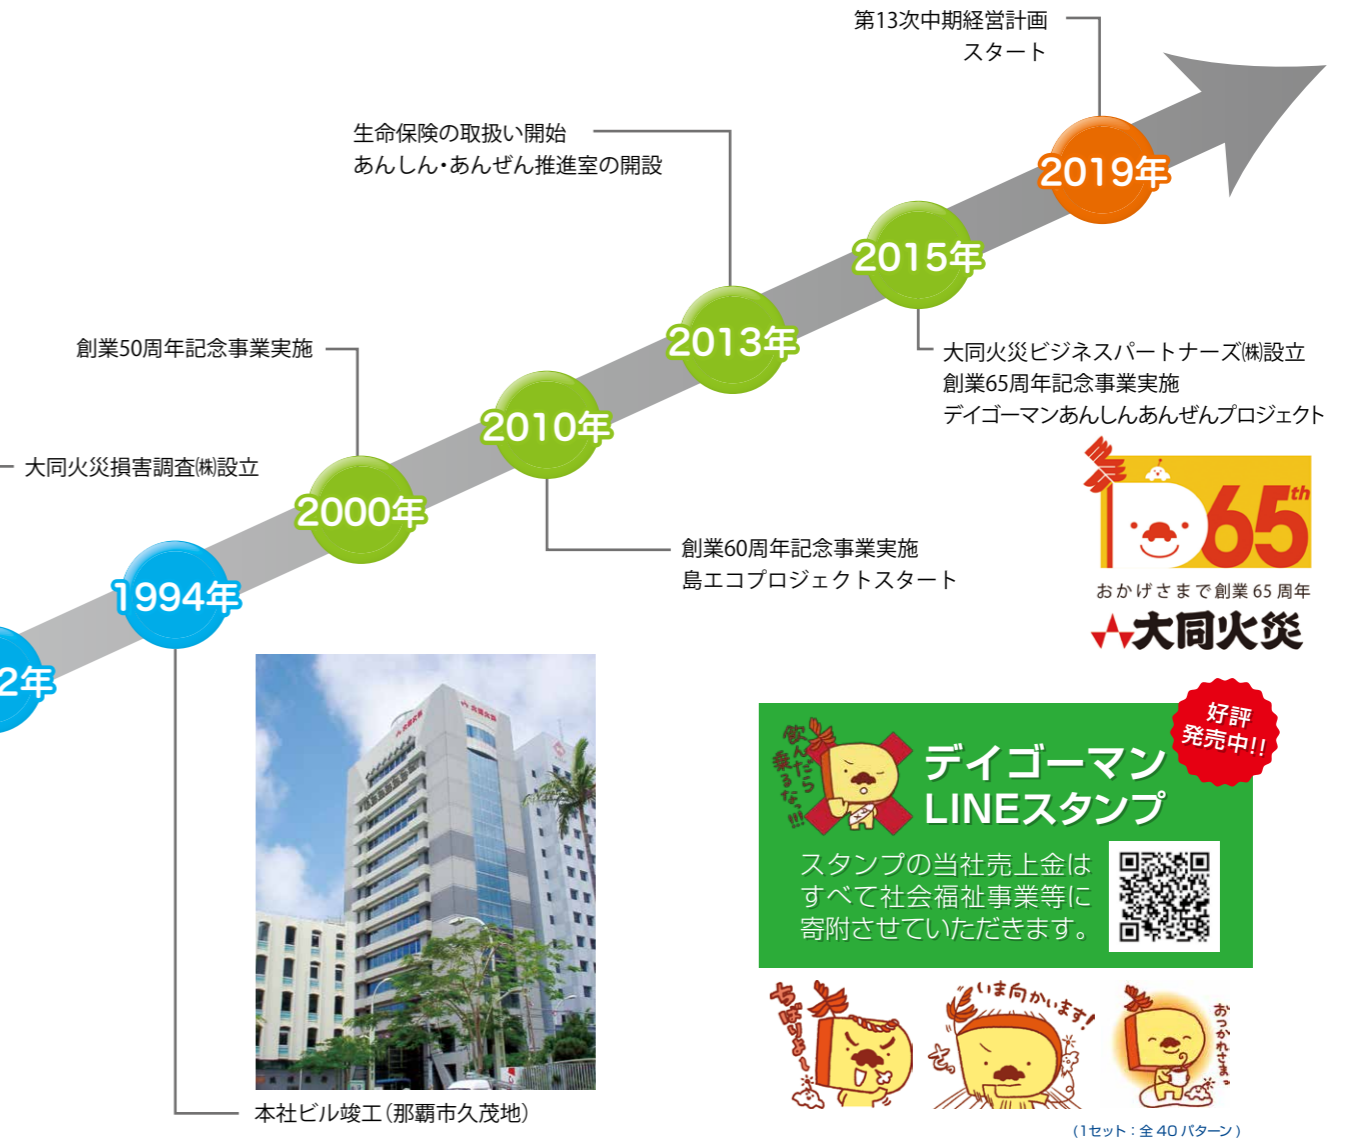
第13次中期経営計画
スタート

生命保険の取扱い開始
あんしん・あんぜん推進室の開設

2019年

2015年

2013年

創業50周年記念事業実施

2010年

大同火災ビジネスパートナーズ㈱設立
創業65周年記念事業実施
デイゴーマンあんしんあんぜんプロジェクト

大同火災損害調査㈱設立

2000年

創業60周年記念事業実施
島エコプロジェクトスタート

1994年

2年

65th
おかげさまで創業65周年
大同火災

好評発売中!!

飲んだら乗るな!!!

デイゴーマン
LINEスタンプ

スタンプの当社売上金は
すべて社会福祉事業等に
寄附させていただきます。

ちばりよー

いま向かいます!

おつかれさまー

本社ビル竣工(那覇市久茂地)

(1セット:全40パターン)